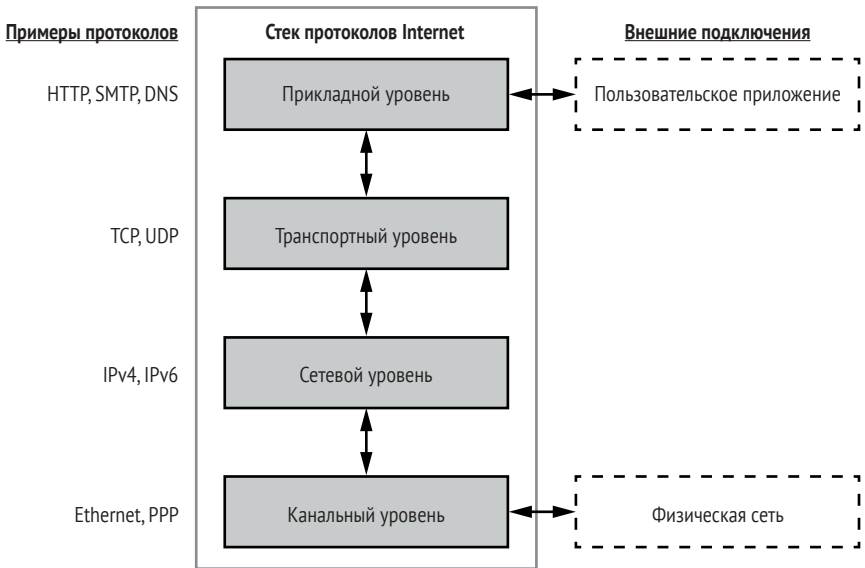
Примеры протоколов

Стек протоколов Internet

Внешние подключения

HTTP, SMTP, DNS

Прикладной уровень

Пользовательское приложение

TCP, UDP

Транспортный уровень

IPv4, IPv6

Сетевой уровень

Ethernet, PPP

Канальный уровень

Физическая сеть